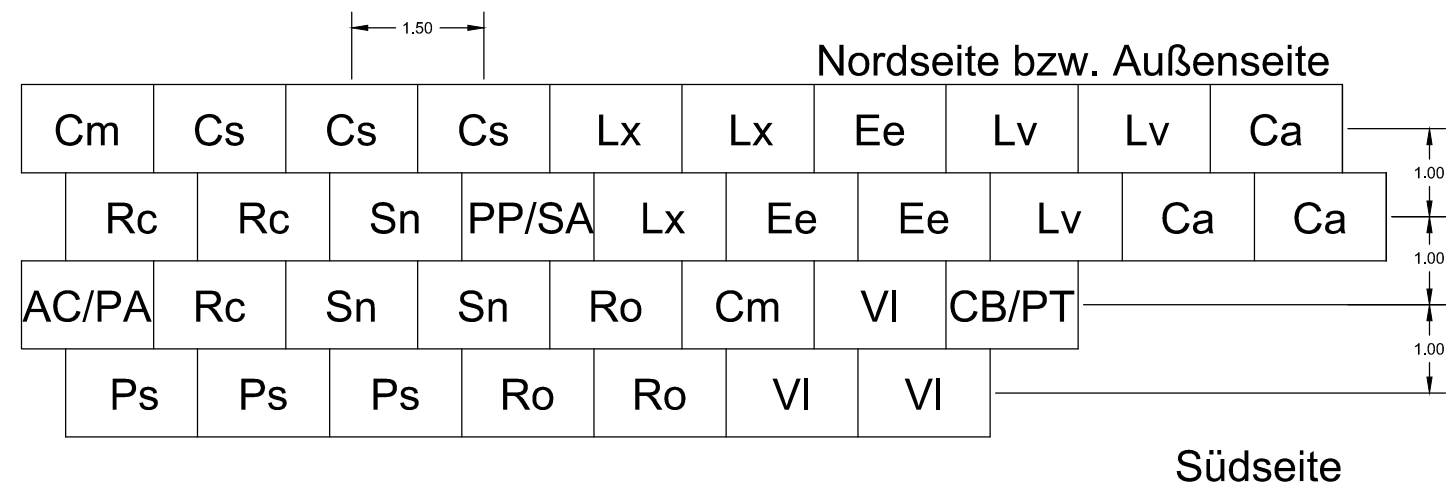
1.50

Nordseite bzw. Außenseite

| Cm | Cs | Cs | Cs | Lx | Lx | Ee | Lv | Lv | Ca |
|---|---|---|---|---|---|---|---|---|---|
| Rc | Rc | Sn | PP/SA | Lx | Ee | Ee | Lv | Ca | Ca |
| AC/PA | Rc | Sn | Sn | Ro | Cm | Vl | CB/PT | | |
| Ps | Ps | Ps | Ro | Ro | Vl | Vl | | | |

1.00
1.00
1.00

Südseite